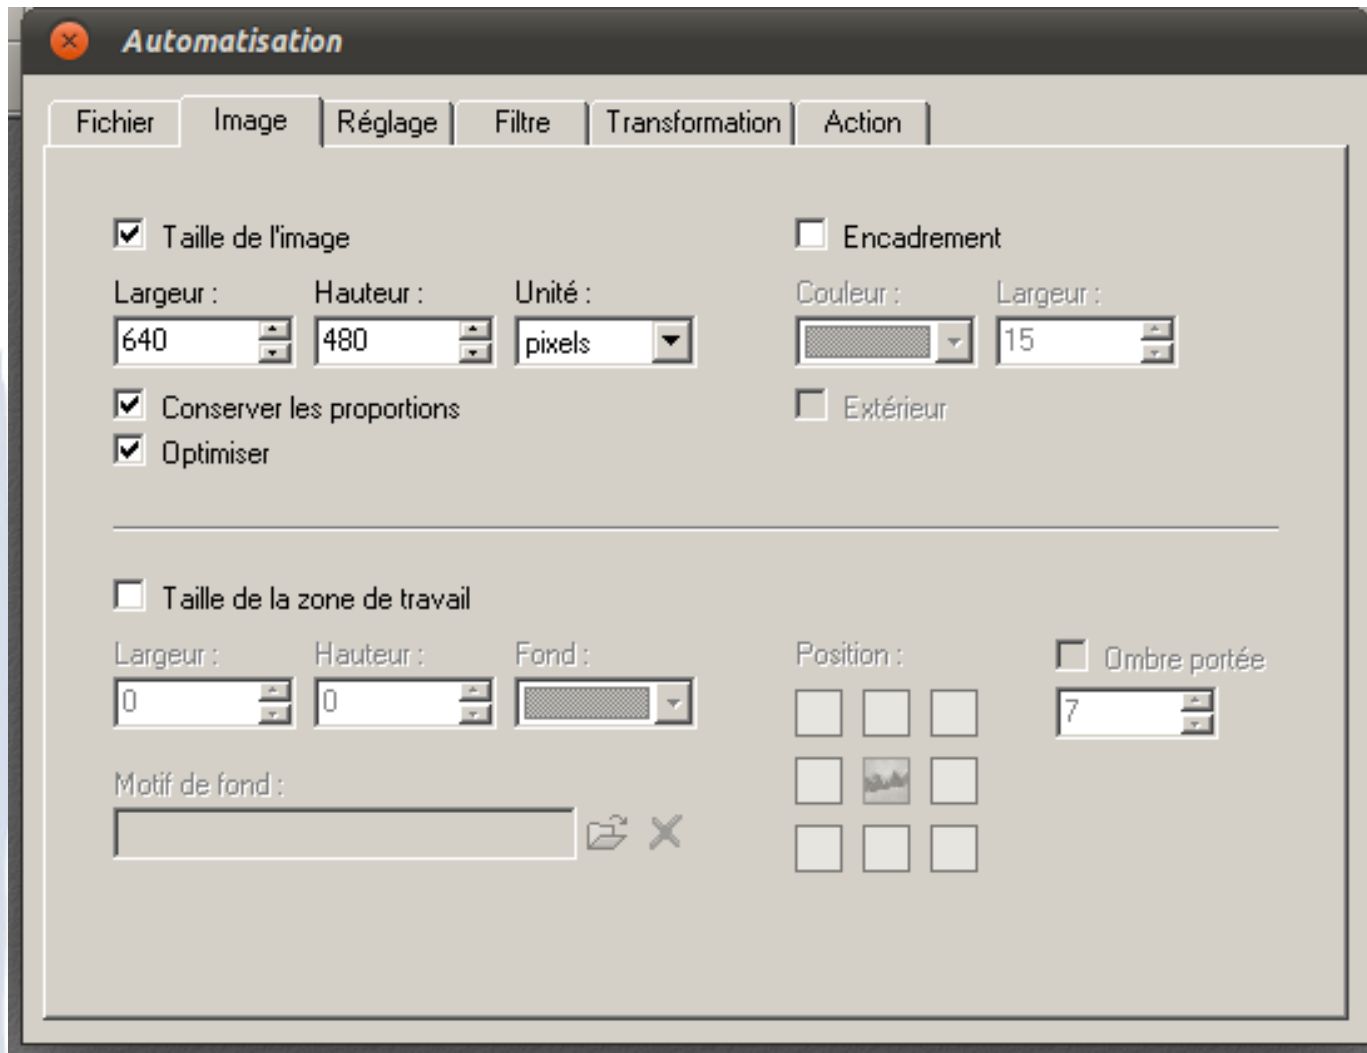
Automatisation

Fichier | Image | Réglage | Filtre | Transformation | Action

Taille de l'image

Largeur : 640
Hauteur : 480
Unité : pixels

Conserver les proportions
Optimiser

Encadrement

Couleur :
Largeur : 15

Extérieur

Taille de la zone de travail

Largeur : 0
Hauteur : 0
Fond :

Motif de fond :

Position :

Ombre portée
7